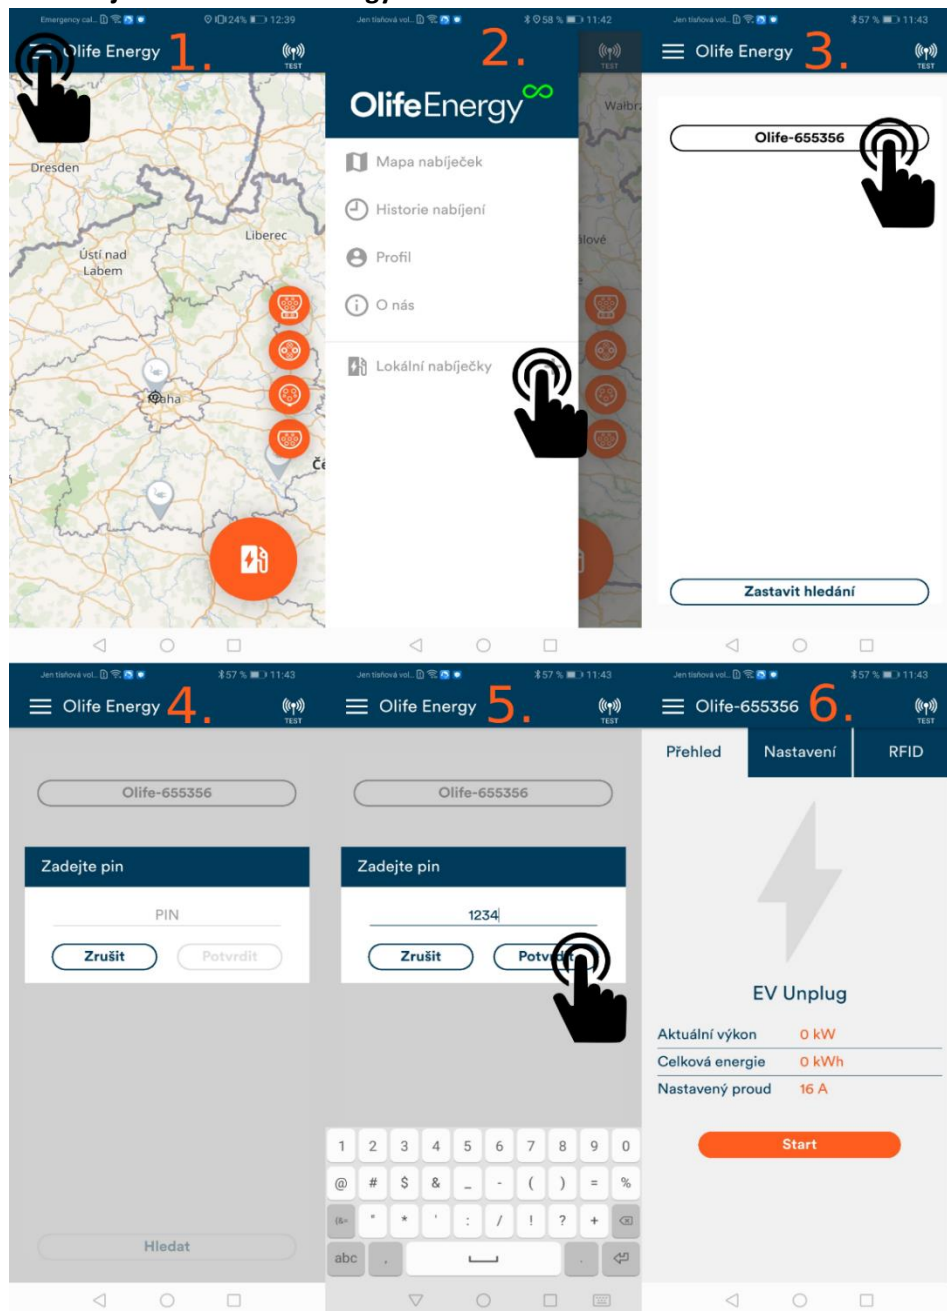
Emergency cal... 24% 12:39
Olife Energy 1.
TEST
Dresden
Liberec
Ústí nad Labem
Praha
Če

Jen tísňová vol... 58 % 11:42
2.
TEST
OlifeEnergy
Mapa nabíječek
Historie nabíjení
Profil
O nás
Lokální nabíječky
Walbr
lové

Jen tísňová vol... 57 % 11:43
Olife Energy 3.
TEST
Olife-655356
Zastavit hledání

Jen tísňová vol... 57 % 11:43
Olife Energy 4.
TEST
Olife-655356
Zadejte pin
PIN
Zrušit
Potvrdit
Hledat

Jen tísňová vol... 57 % 11:43
Olife Energy 5.
TEST
Olife-655356
Zadejte pin
1234
Zrušit
Potv
1 2 3 4 5 6 7 8 9 0
@ # $ & _ - ( ) = %
" * ' : / ! ? +
abc ,

Jen tísňová vol... 57 % 11:43
Olife-655356 6.
TEST
Přehled
Nastavení
RFID
EV Unplug
Aktuální výkon 0 kW
Celková energie 0 kWh
Nastavený proud 16 A
Start